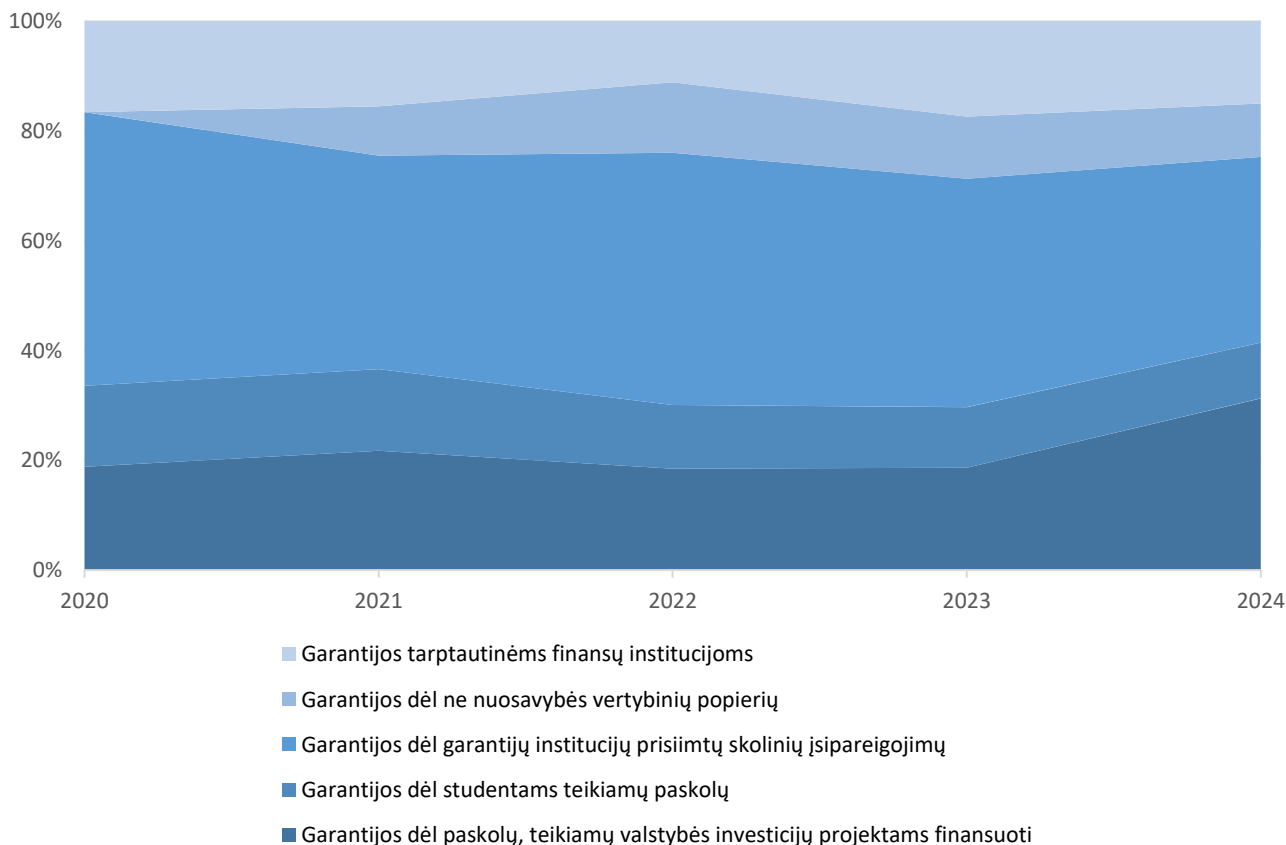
100%
80%
60%
40%
20%
0%
2020
2021
2022
2023
2024

Garantijos tarptautinėms finansų institucijoms
Garantijos dėl ne nuosavybės vertybinių popierių
Garantijos dėl garantijų institucijų prisiimtų skolinių įsipareigojimų
Garantijos dėl studentams teikiamų paskolų
Garantijos dėl paskolų, teikiamų valstybės investicijų projektams finansuoti